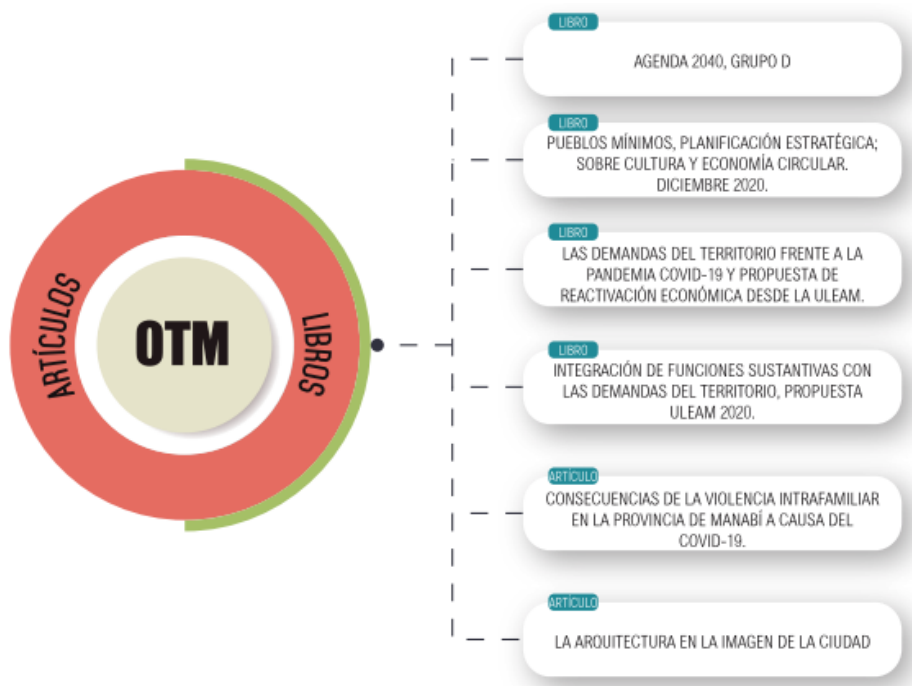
ARTÍCULOS

OTM

LIBROS

LIBRO
AGENDA 2040, GRUPO D

LIBRO
PUEBLOS MÍNIMOS, PLANIFICACIÓN ESTRATÉGICA; SOBRE CULTURA Y ECONOMÍA CIRCULAR. DICIEMBRE 2020.

LIBRO
LAS DEMANDAS DEL TERRITORIO FRENTE A LA PANDEMIA COVID-19 Y PROPUESTA DE REACTIVACIÓN ECONÓMICA DESDE LA ULEAM.

LIBRO
INTEGRACIÓN DE FUNCIONES SUSTANTIVAS CON LAS DEMANDAS DEL TERRITORIO, PROPUESTA ULEAM 2020.

ARTÍCULO
CONSECUENCIAS DE LA VIOLENCIA INTRAFAMILIAR EN LA PROVINCIA DE MANABÍ A CAUSA DEL COVID-19.

ARTÍCULO
LA AROUITECTURA EN LA IMAGEN DE LA CIUDAD